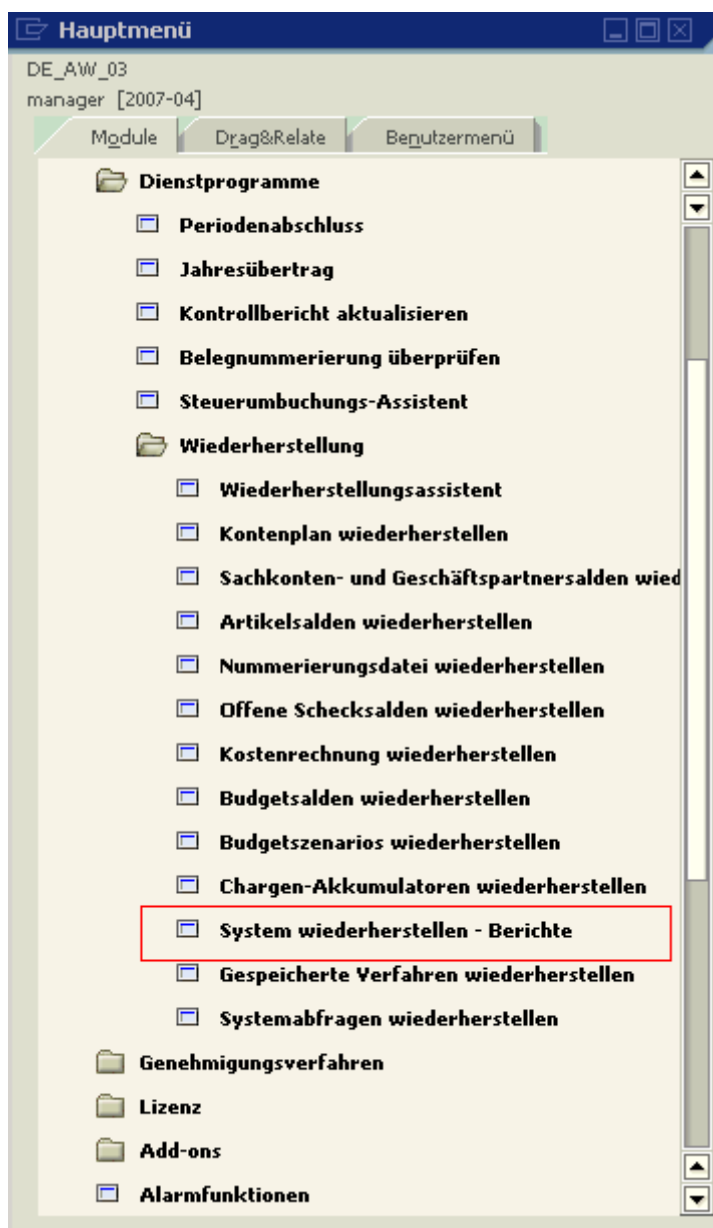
Hauptmenü

DE_AW_03
manager [2007-04]

Module | Drag&Relate | Benutzermenü

Dienstprogramme
Periodenabschluss
Jahresübertrag
Kontrollbericht aktualisieren
Belegnummerierung überprüfen
Steuerumbuchungs-Assistent
Wiederherstellung
Wiederherstellungsassistent
Kontenplan wiederherstellen
Sachkonten- und Geschäftspartnersalden wied
Artikelsalden wiederherstellen
Nummerierungsdatei wiederherstellen
Offene Schecksalden wiederherstellen
Kostenrechnung wiederherstellen
Budgetsalden wiederherstellen
Budgetszenarios wiederherstellen
Chargen-Akkumulatoren wiederherstellen
System wiederherstellen - Berichte
Gespeicherte Verfahren wiederherstellen
Systemabfragen wiederherstellen
Genehmigungsverfahren
Lizenz
Add-ons
Alarmfunktionen